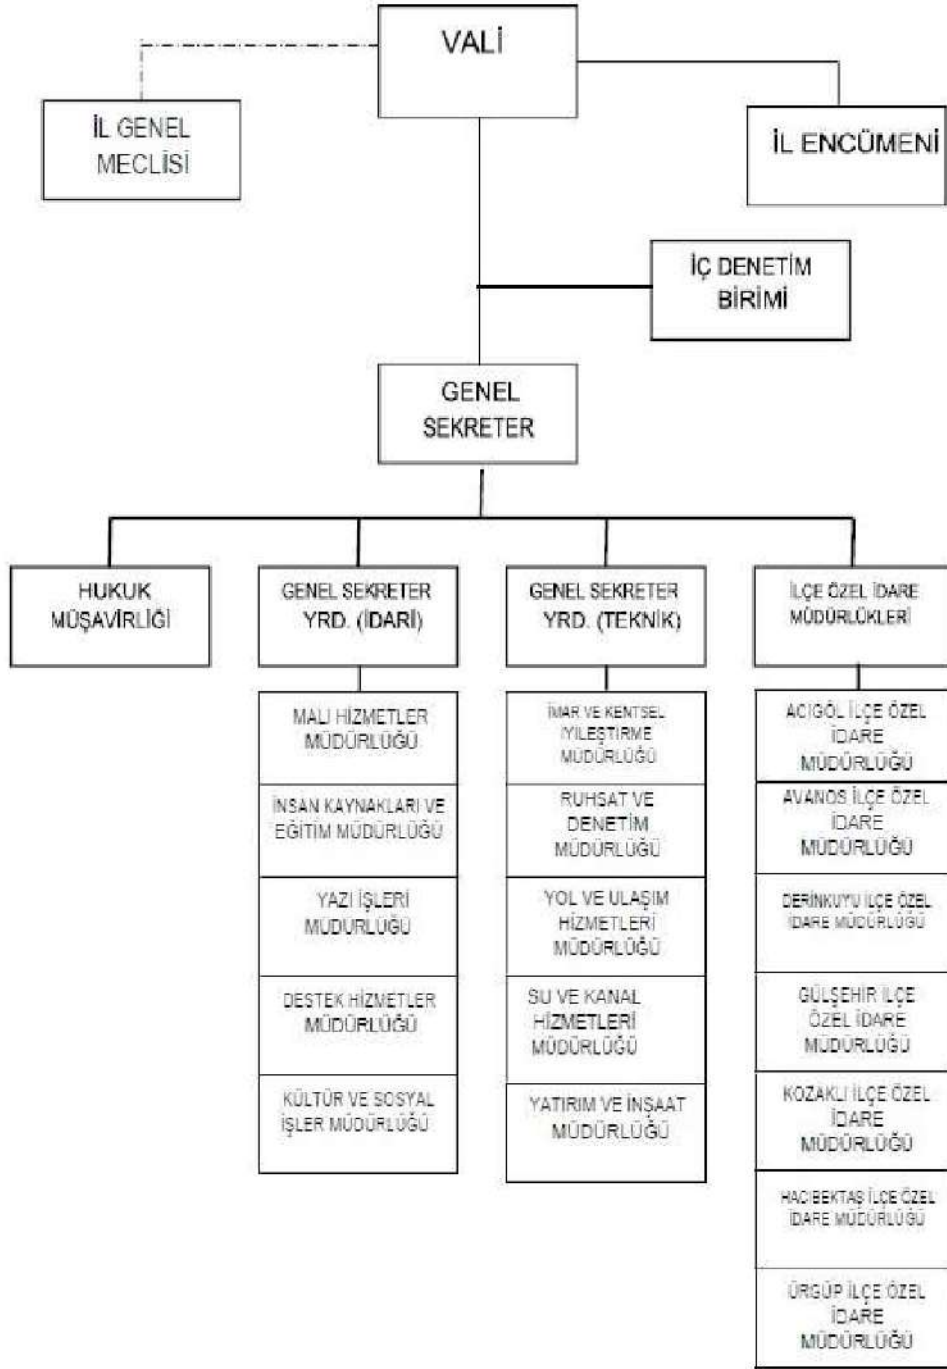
VALİ

İL GENEL MECLİSİ

İL ENCÜMENİ

İÇ DENETİM BİRİMİ

GENEL SEKRETER

HUKUK MÜŞAVİRLİĞİ

GENEL SEKRETER YRD. (İDARİ)

MALİ HİZMETLER MÜDÜRLÜĞÜ

İNSAN KAYNAKLARI VE EĞİTİM MÜDÜRLÜĞÜ

YAZI İŞLERİ MÜDÜRLÜĞÜ

DESTEK HİZMETLER MÜDÜRLÜĞÜ

KÜLTÜR VE SOSYAL İŞLER MÜDÜRLÜĞÜ

GENEL SEKRETER YRD. (TEKNİK)

İMAR VE KENTSEL İYİLEŞTİRME MÜDÜRLÜĞÜ

RUHSAT VE DENETİM MÜDÜRLÜĞÜ

YOL VE ULAŞIM HİZMETLERİ MÜDÜRLÜĞÜ

SU VE KANAL HİZMETLERİ MÜDÜRLÜĞÜ

YATIRIM VE İNŞAAT MÜDÜRLÜĞÜ

İLÇE ÖZEL İDARE MÜDÜRLÜKLERİ

ACIGÖL İLÇE ÖZEL İDARE MÜDÜRLÜĞÜ

AVANOS İLÇE ÖZEL İDARE MÜDÜRLÜĞÜ

DERİNKUYU İLÇE ÖZEL İDARE MÜDÜRLÜĞÜ

GÜLŞEHİR İLÇE ÖZEL İDARE MÜDÜRLÜĞÜ

KOZAKLI İLÇE ÖZEL İDARE MÜDÜRLÜĞÜ

HACIBEKTAŞ İLÇE ÖZEL İDARE MÜDÜRLÜĞÜ

ÜRGÜP İLÇE ÖZEL İDARE MÜDÜRLÜĞÜ